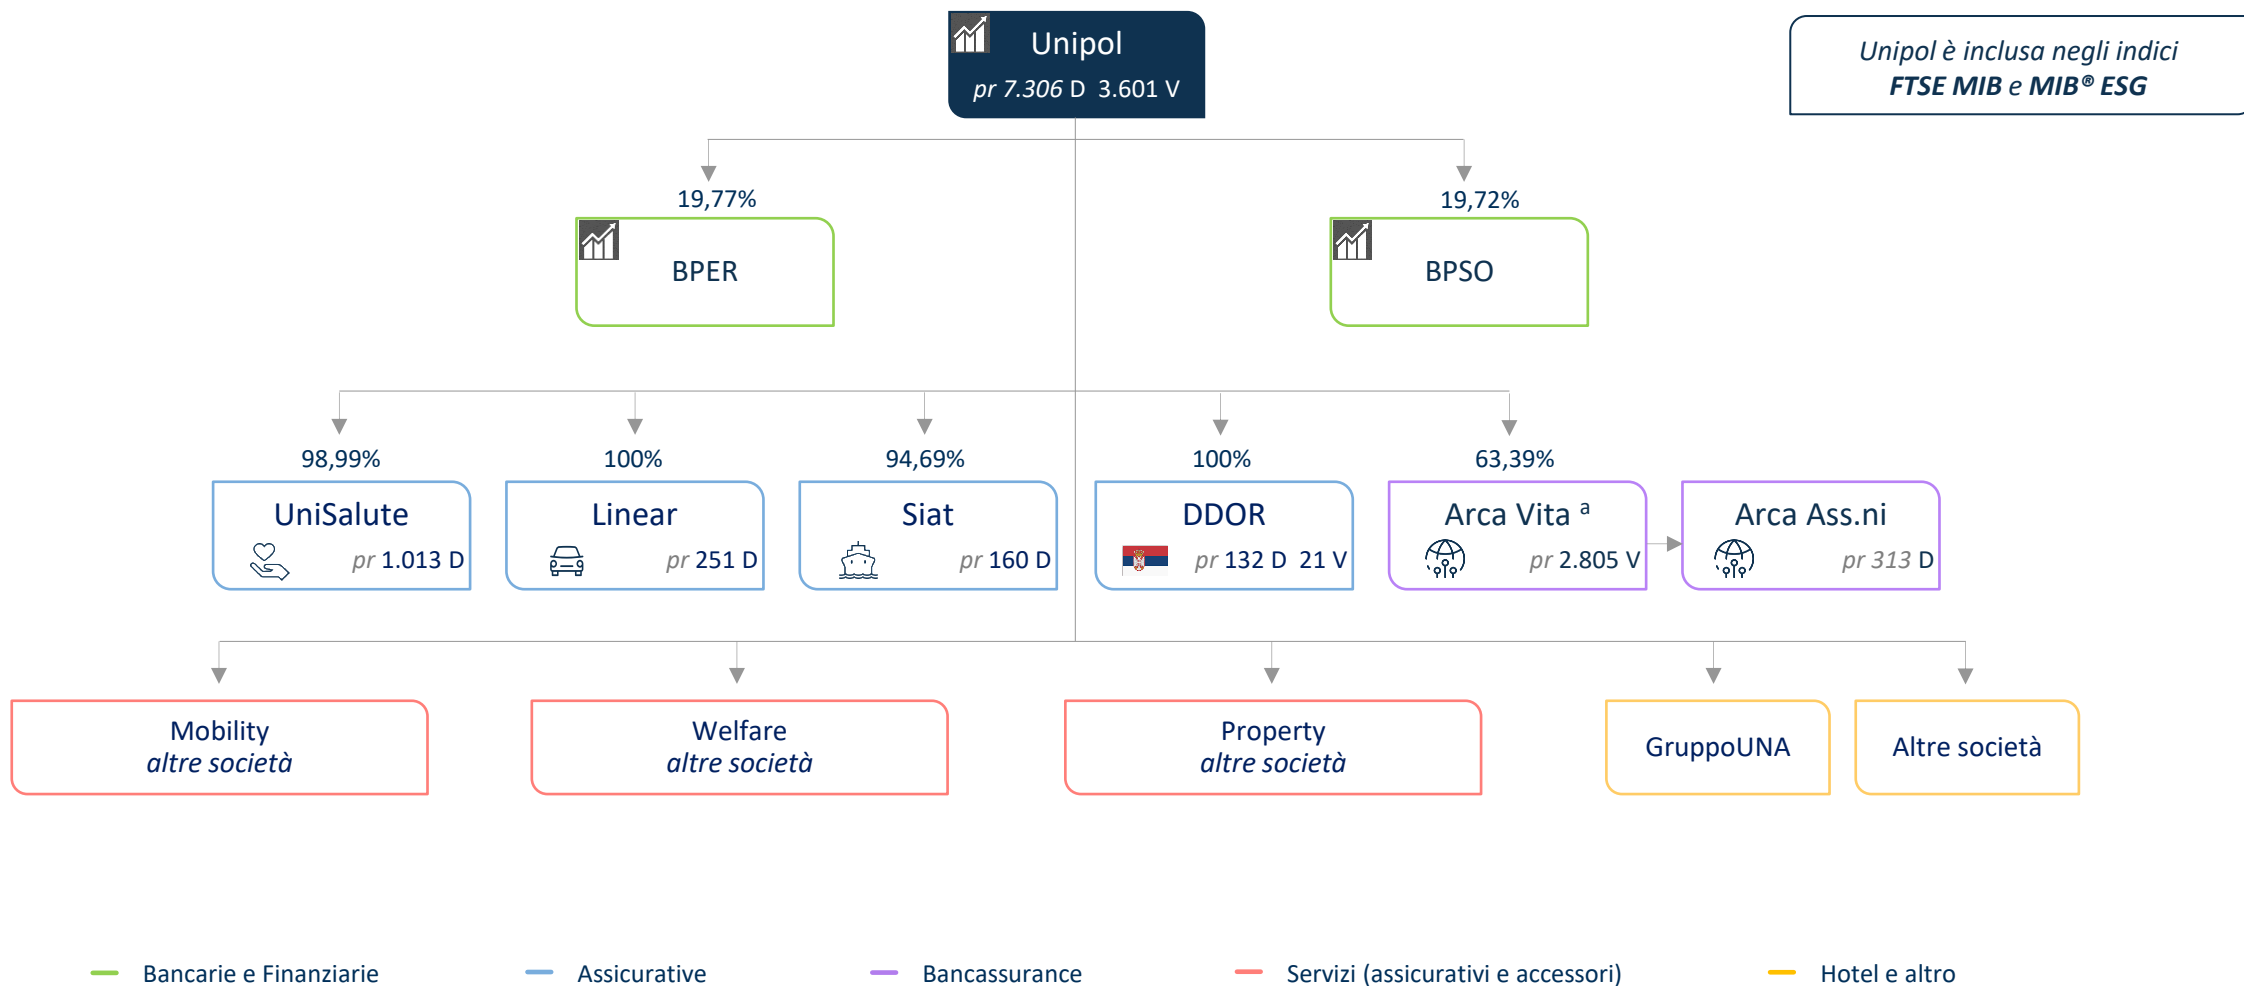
Unipol
pr 7.306 D 3.601 V

Unipol è inclusa negli indici
FTSE MIB e MIB® ESG

19,77%
BPER

19,72%
BPSO

98,99%
UniSalute
pr 1.013 D

100%
Linear
pr 251 D

94,69%
Siat
pr 160 D

100%
DDOR
pr 132 D 21 V

63,39%
Arca Vita $^a$
pr 2.805 V

Arca Ass.ni
pr 313 D

Mobility
altre società

Welfare
altre società

Property
altre società

GruppoUNA

Altre società

Bancarie e Finanziarie
Assicurative
Bancassurance
Servizi (assicurativi e accessori)
Hotel e altro